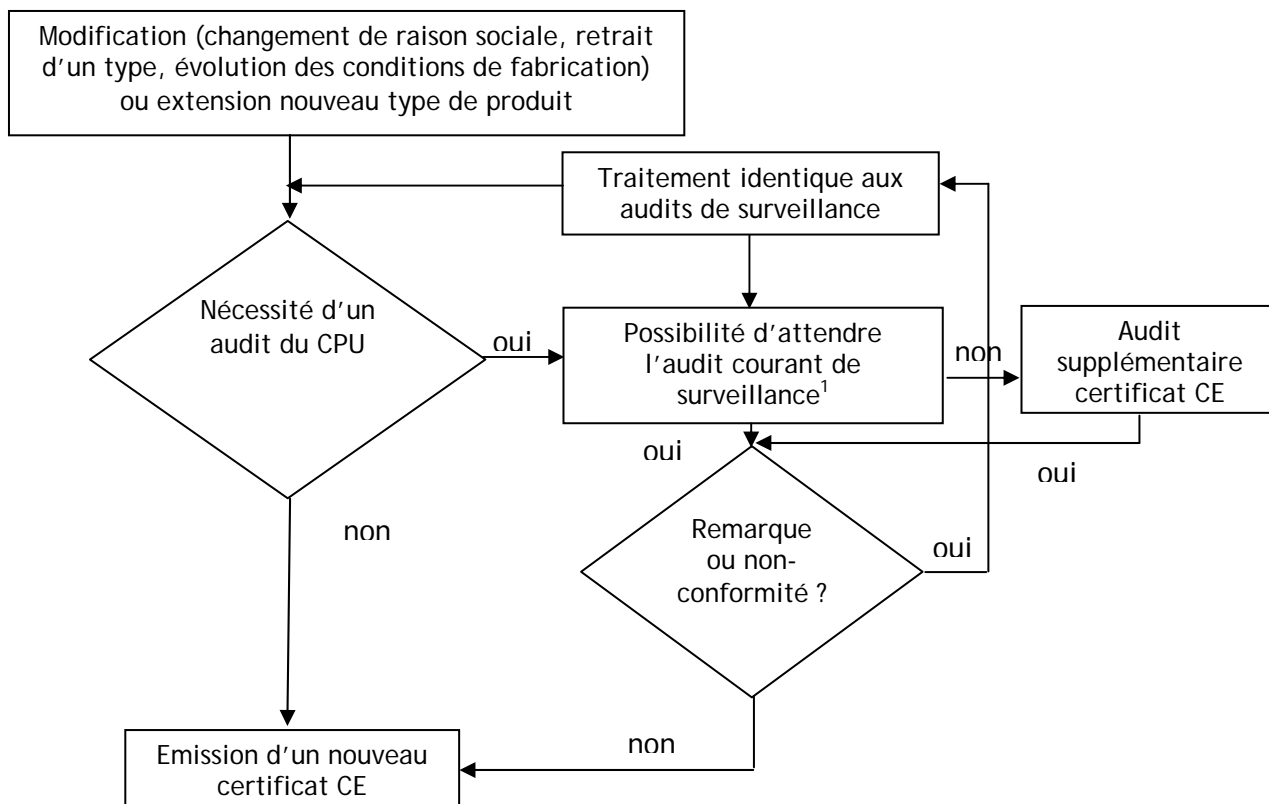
Modification (changement de raison sociale, retrait d'un type, évolution des conditions de fabrication) ou extension nouveau type de produit

Traitement identique aux audits de surveillance

Nécessité d'un audit du CPU

oui

Possibilité d'attendre l'audit courant de surveillance$^1$

non

Audit supplémentaire certificat CE

oui

oui

non

Remarque ou non-conformité ?

oui

non

Emission d'un nouveau certificat CE